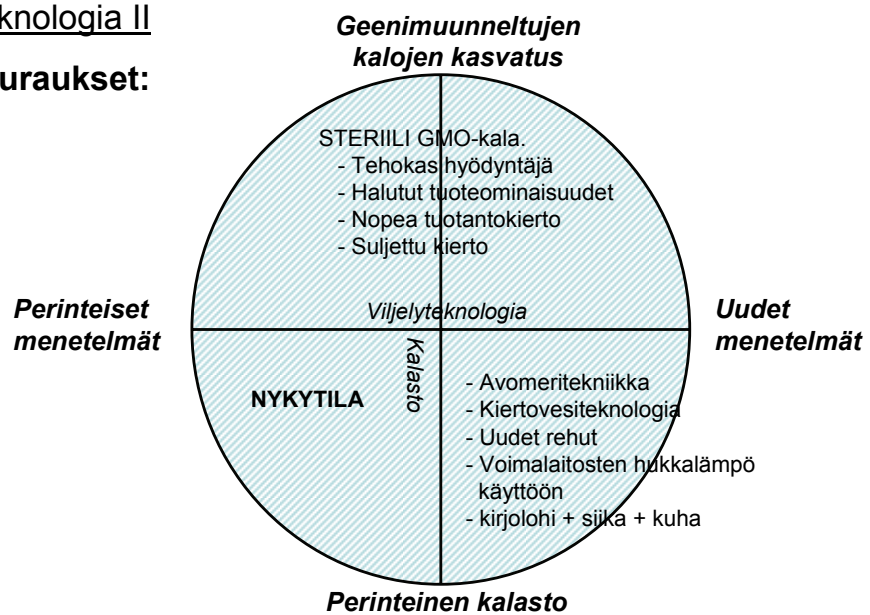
knologia II

uraukset:

Geenimuunneltujen kalojen kasvatus

STERIILI GMO-kala.
- Tehokas hyödyntäjä
- Halutut tuoteominaisuudet
- Nopea tuotantokierto
- Suljettu kierto

Perinteiset menetelmät

Viljelyteknologia

Uudet menetelmät

Kalasto

NYKYTILA

- Avomeritekniikka
- Kiertovesiteknologia
- Uudet rehut
- Voimalaitosten hukkalämpö käyttöön
- kirjolohi + siika + kuha

Perinteinen kalasto